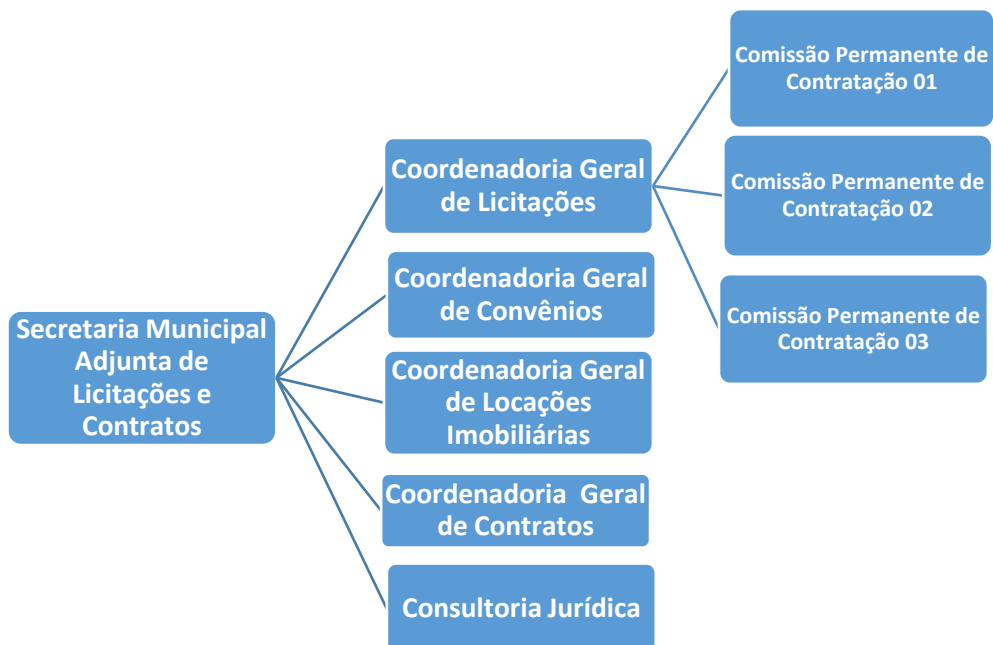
Secretaria Municipal Adjunta de Licitações e Contratos

Coordenadoria Geral de Licitações

Comissão Permanente de Contratação 01

Comissão Permanente de Contratação 02

Comissão Permanente de Contratação 03

Coordenadoria Geral de Convênios

Coordenadoria Geral de Locações Imobiliárias

Coordenadoria Geral de Contratos

Consultoria Jurídica